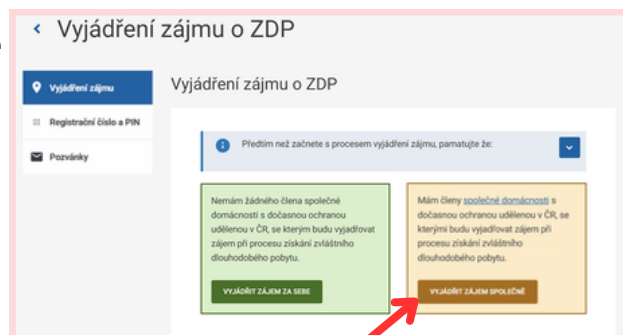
Vyjádření zájmu o ZDP

Vyjádření zájmu

Registrační číslo a PIN

Pozvánky

Vyjádření zájmu o ZDP

Předtím než začnete s procesem vyjádření zájmu, pamatujte že:

Nemám žádného člena společné domácnosti s dočasnou ochranou udělenou v ČR, se kterým budu vyjadřovat zájem při procesu získání zvláštního dlouhodobého pobytu.

VYJÁDŘIT ZÁJEM ZA SEBE

Mám členy společné domácnosti s dočasnou ochranou udělenou v ČR, se kterými budu vyjadřovat zájem při procesu získání zvláštního dlouhodobého pobytu.

VYJÁDŘIT ZÁJEM SPOLEČNĚ